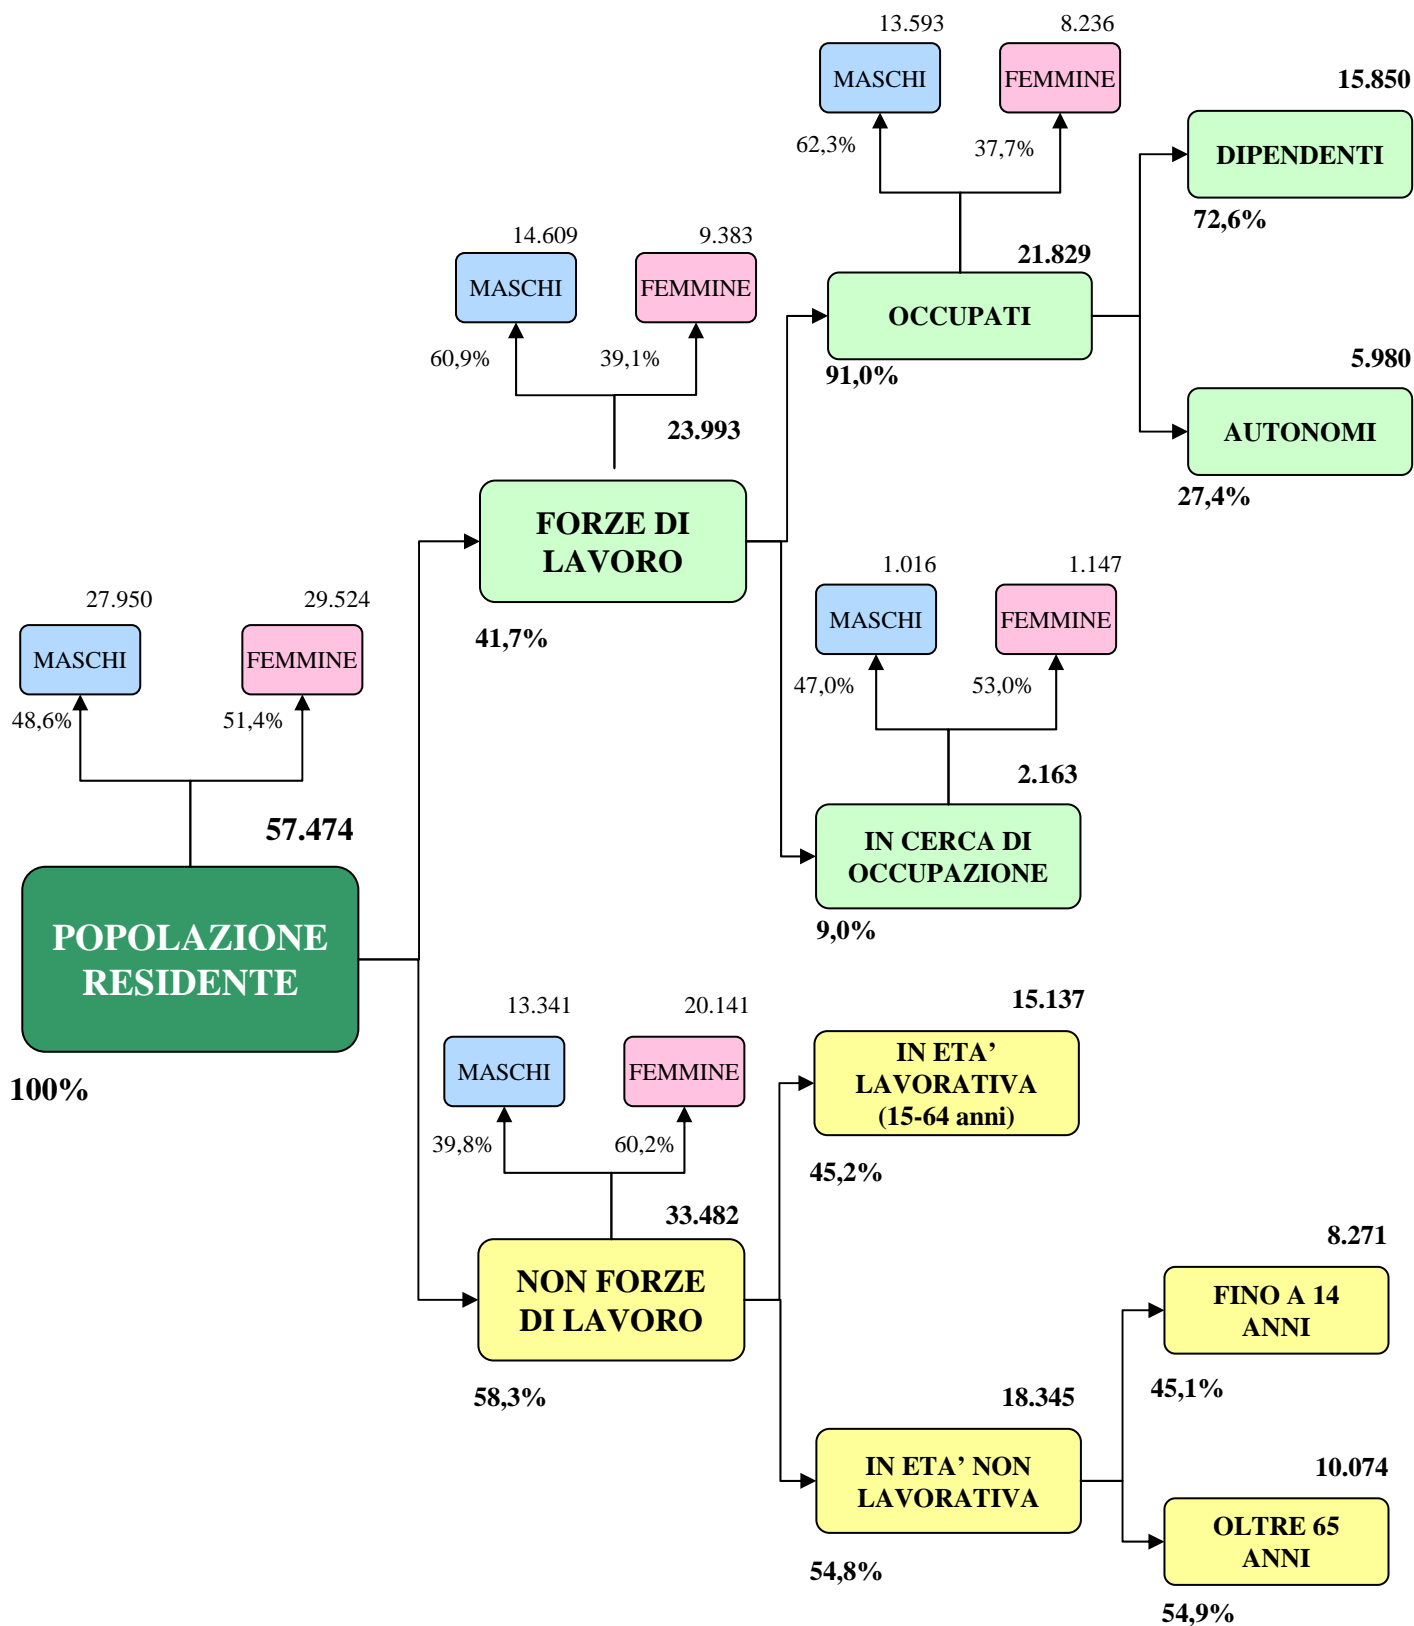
13.593
MASCHI
8.236
FEMMINE
62,3%
37,7%
15.850
DIPENDENTI
72,6%

14.609
MASCHI
9.383
FEMMINE
60,9%
39,1%
21.829
OCCUPATI
91,0%
5.980
AUTONOMI
27,4%

23.993
FORZE DI LAVORO
41,7%

1.016
MASCHI
1.147
FEMMINE
47,0%
53,0%
2.163
IN CERCA DI OCCUPAZIONE
9,0%

27.950
MASCHI
29.524
FEMMINE
48,6%
51,4%
57.474
POPOLAZIONE RESIDENTE
100%

13.341
MASCHI
20.141
FEMMINE
39,8%
60,2%
15.137
IN ETA' LAVORATIVA (15-64 anni)
45,2%

33.482
NON FORZE DI LAVORO
58,3%

8.271
FINO A 14 ANNI
45,1%

18.345
IN ETA' NON LAVORATIVA
54,8%

10.074
OLTRE 65 ANNI
54,9%